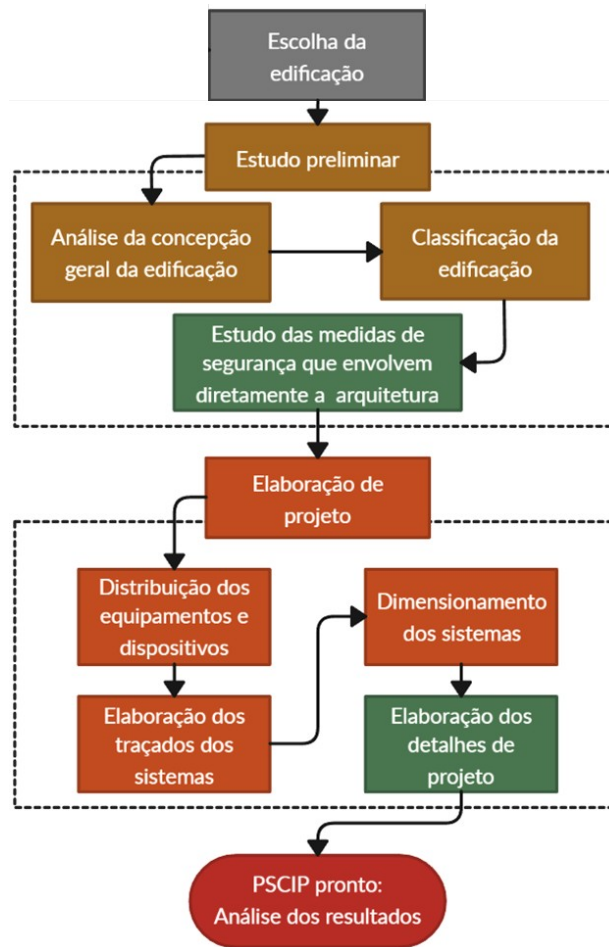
Escolha da edificação

Estudo preliminar

Análise da concepção geral da edificação

Classificação da edificação

Estudo das medidas de segurança que envolvem diretamente a arquitetura

Elaboração de projeto

Distribuição dos equipamentos e dispositivos

Dimensionamento dos sistemas

Elaboração dos traçados dos sistemas

Elaboração dos detalhes de projeto

PSCIP pronto: Análise dos resultados